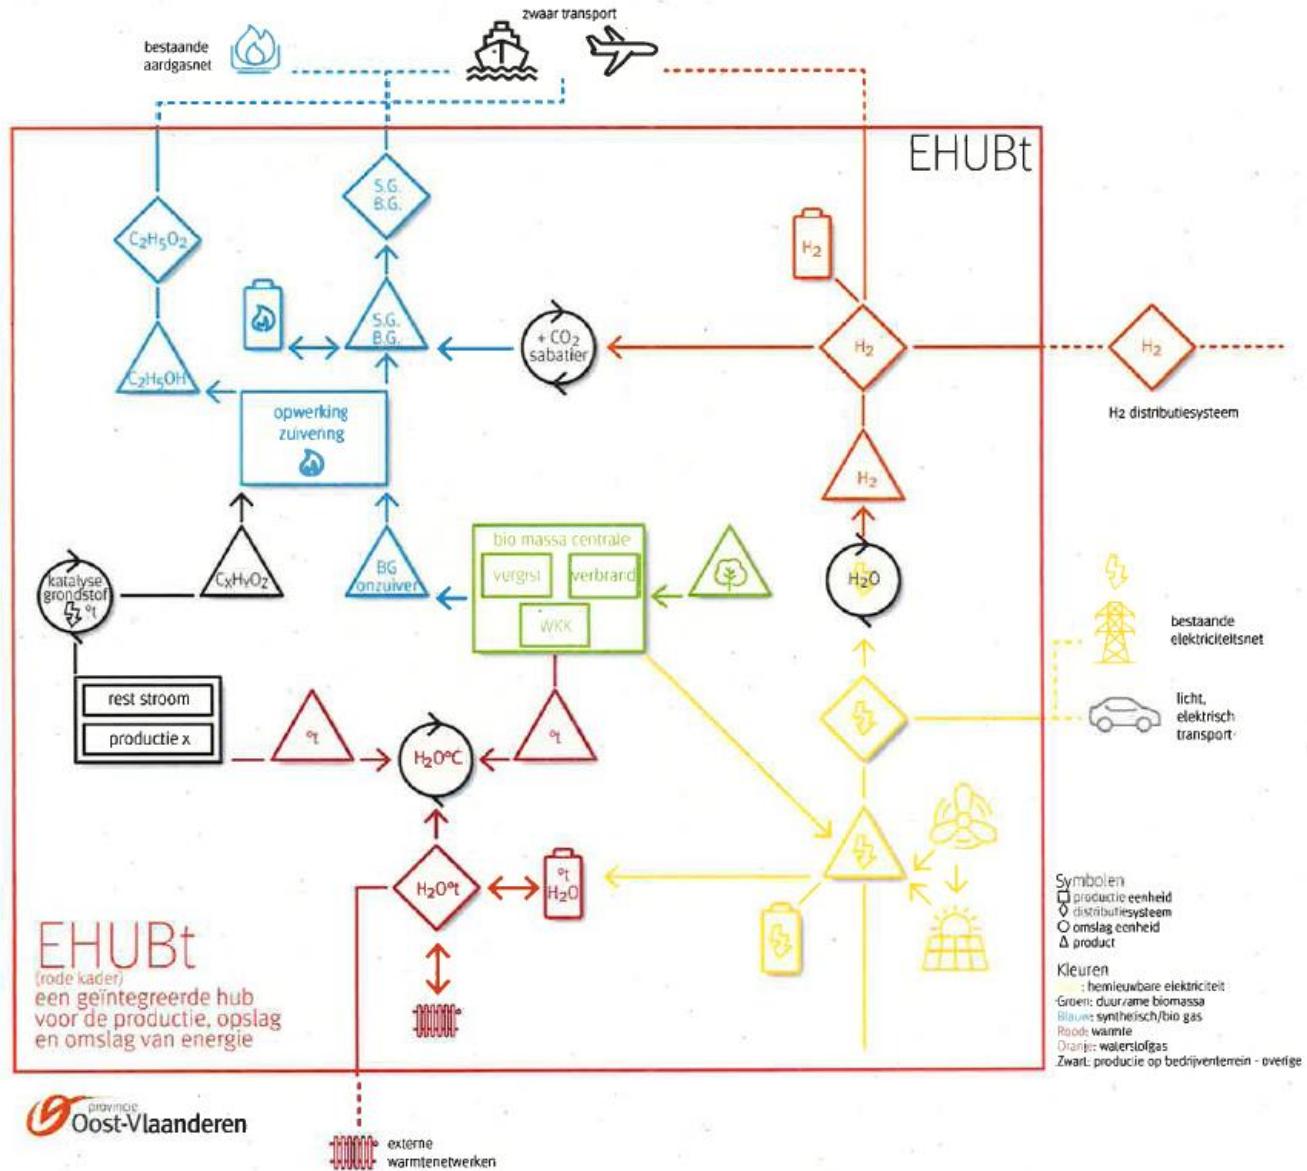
zwaar transport

bestaande aardgasnet

EHUBt

S.G. B.G.

$C_2H_5O_2$

$H_2$

S.G. B.G.

+ $CO_2$ sabatier

$H_2$

$H_2$

$C_2H_5OH$

opwerking zuivering

$H_2$ distributiesysteem

$H_2$

katalyse grondstof °t

$C_xH_yO_z$

BG onzuiver

bio massa centrale

vergist

verbrand

WKK

$H_2O$

bestaande elektriciteitsnet

rest stroom

productie x

°t

$H_2O$°C

°t

licht, elektrisch transport

$H_2O$°t

°t $H_2O$

EHUBt
(rode kader)
een geïntegreerde hub voor de productie, opslag en omslag van energie

Symbolen
▢ productie eenheid
◇ distributiesysteem
○ omslag eenheid
Δ product

Kleuren
Geel: hernieuwbare elektriciteit
Groen: duurzame biomassa
Blauw: synthetisch/bio gas
Rood: warmte
Oranje: waterstofgas
Zwart: productie op bedrijventerrein - overige

provincie Oost-Vlaanderen

externe warmtenetwerken